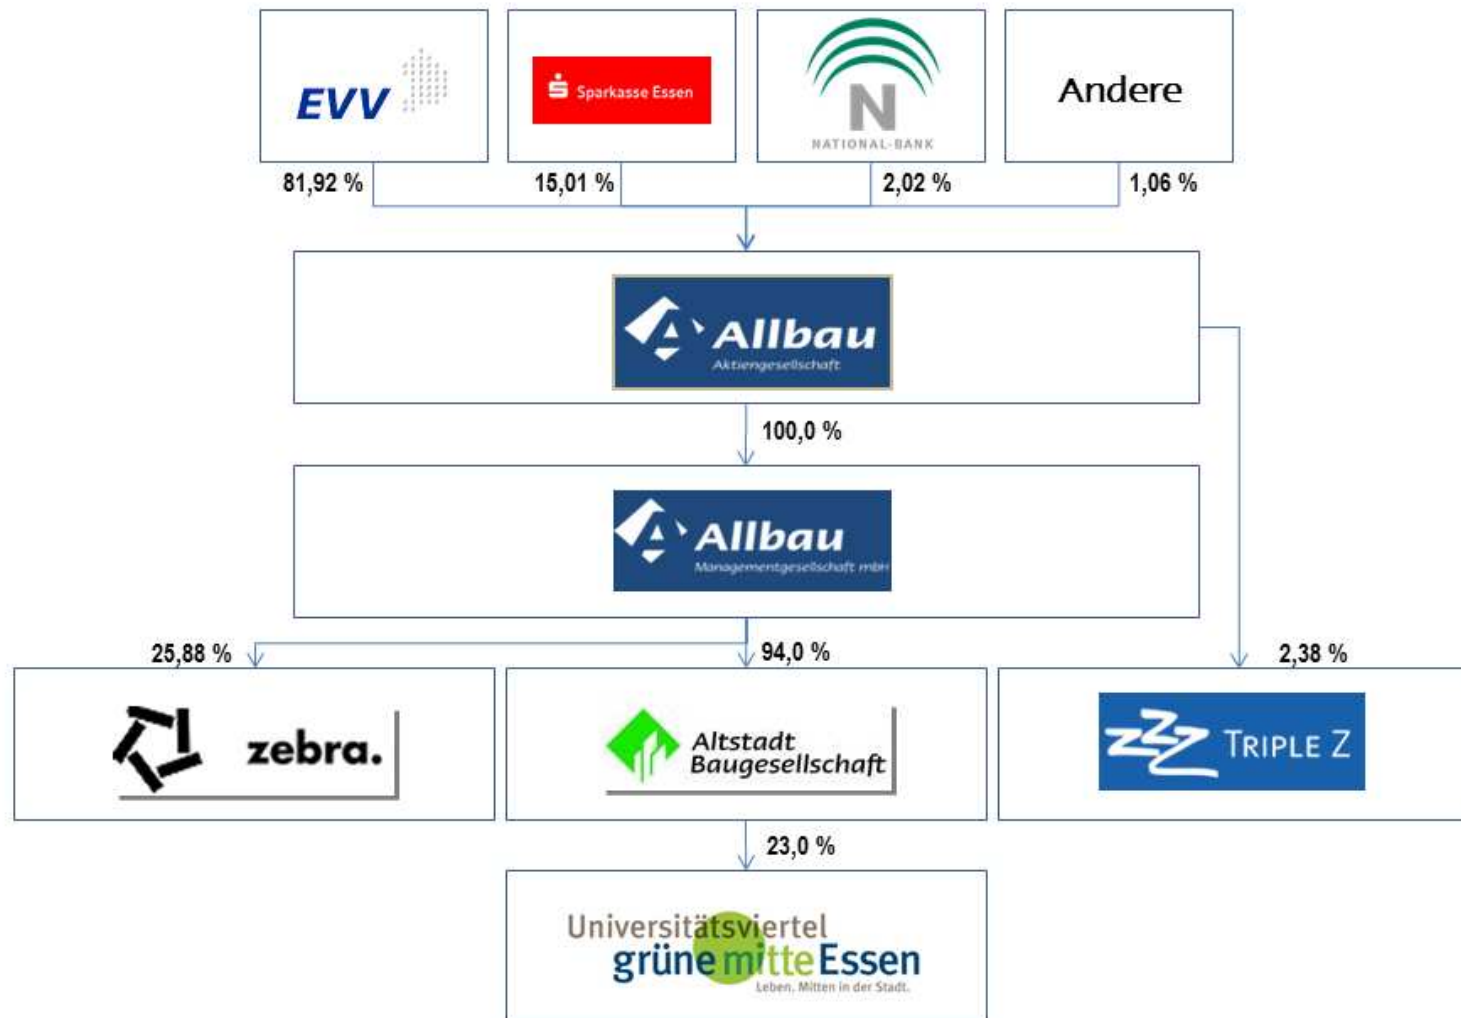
EVV

Sparkasse Essen

N
NATIONAL-BANK

Andere

81,92 %
15,01 %
2,02 %
1,06 %

Allbau
Aktiengesellschaft

100,0 %

Allbau
Managementgesellschaft mbH

25,88 %
94,0 %
2,38 %

zebra.

Altstadt
Baugesellschaft

TRIPLE Z

23,0 %

Universitätsviertel
grüne mitte Essen
Leben. Mitten in der Stadt.